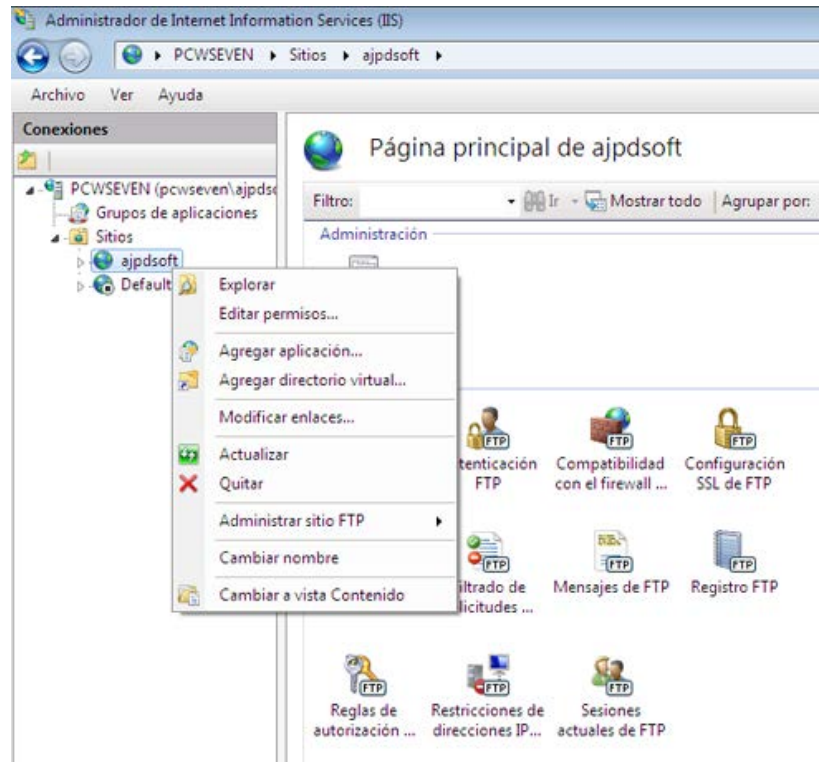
Administrador de Internet Information Services (IIS)

PCWSEVEN ▸ Sitios ▸ ajpdsoft ▸

Archivo Ver Ayuda

Conexiones

PCWSEVEN (pcwseven\ajpds
Grupos de aplicaciones
Sitios
ajpdsoft
Default

Explorar
Editar permisos...
Agregar aplicación...
Agregar directorio virtual...
Modificar enlaces...
Actualizar
Quitar
Administrar sitio FTP
Cambiar nombre
Cambiar a vista Contenido

Página principal de ajpdsoft

Filtro: Ir Mostrar todo Agrupar por:

Administración

FTP
tenticación FTP

FTP
Compatibilidad con el firewall ...

FTP
Configuración SSL de FTP

FTP
iltrado de licitudes ...

FTP
Mensajes de FTP

FTP
Registro FTP

FTP
Reglas de autorización ...

FTP
Restricciones de direcciones IP...

FTP
Sesiones actuales de FTP